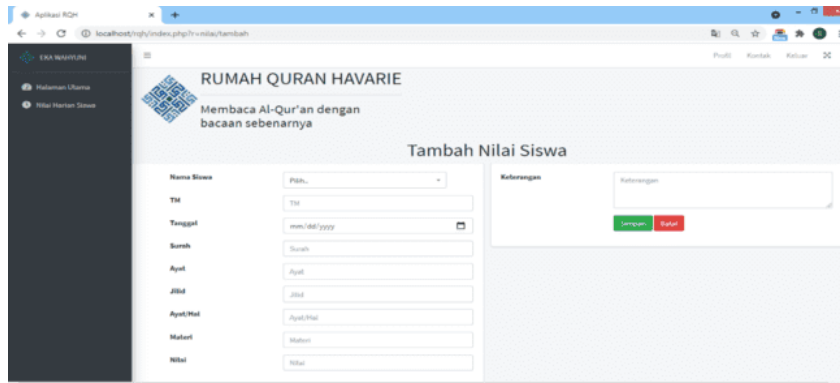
Aplikasi RQH

localhost/rqh/index.php?r=nilai/tambah

EKA WAHYUNI

Halaman Utama

Nilai Harian Siswa

Profil Kontak Keluar

RUMAH QURAN HAVARIE

Membaca Al-Qur'an dengan bacaan sebenarnya

Tambah Nilai Siswa

Nama Siswa Pilih..

TM TM

Tanggal mm/dd/yyyy

Surah Surah

Ayat Ayat

Jilid Jilid

Ayat/Hal Ayat/Hal

Materi Materi

Nilai Nilai

Keterangan Keterangan

Simpan Batal